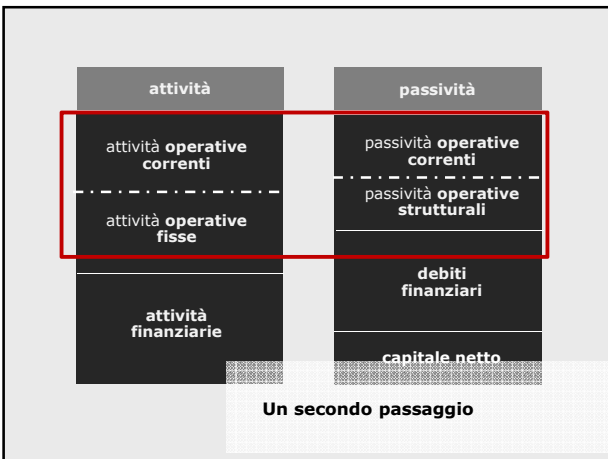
attività

attività **operative correnti**

attività **operative fisse**

**attività finanziarie**

passività

passività **operative correnti**

passività **operative strutturali**

**debiti finanziari**

**capitale netto**

**Un secondo passaggio**